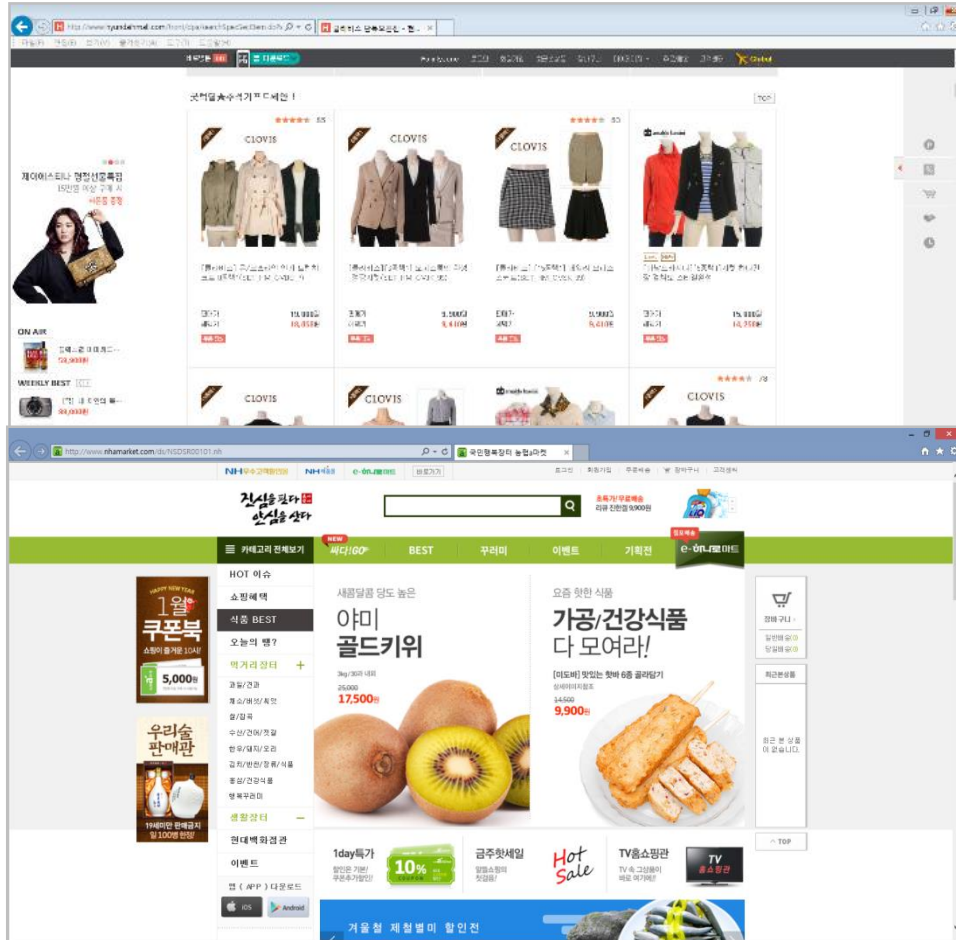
http://www.hyundaihmall.com/front/cpa/searchSpecSetItem.do?c

CLOVIS

CLOVIS

CLOVIS

ON AIR

WEEKLY BEST

CLOVIS

CLOVIS

CLOVIS

http://www.nhamarket.com/du/NSDSR00101.nh

국민행복장터 농협a마켓

e-하나로마트

진심을 판다 안심을 산다

카테고리 전체보기

싸다!GO

BEST

꾸러미

이벤트

기획전

e-하나로마트

HOT 이슈

쇼핑혜택

식품 BEST

오늘의 행?

먹거리장터

과일/견과

채소/버섯/곡류

쌀/잡곡

수산/건어/젓갈

한우/돼지/오리

김치/반찬/장류/식품

홍삼/건강식품

행복꾸러미

생활장터

현대백화점관

이벤트

앱(APP) 다운로드

iOS

Android

1월 쿠폰북

5,000원

우리술 판매관

새콤달콤 당도 높은

야미 골드키위

17,500원

요즘 핫한 식품

가공/건강식품 다 모여라!

9,900원

1day특가

10%

금주핫세일

Hot Sale

TV홈쇼핑관

TV

TOP

거울철 제철별미 할인전